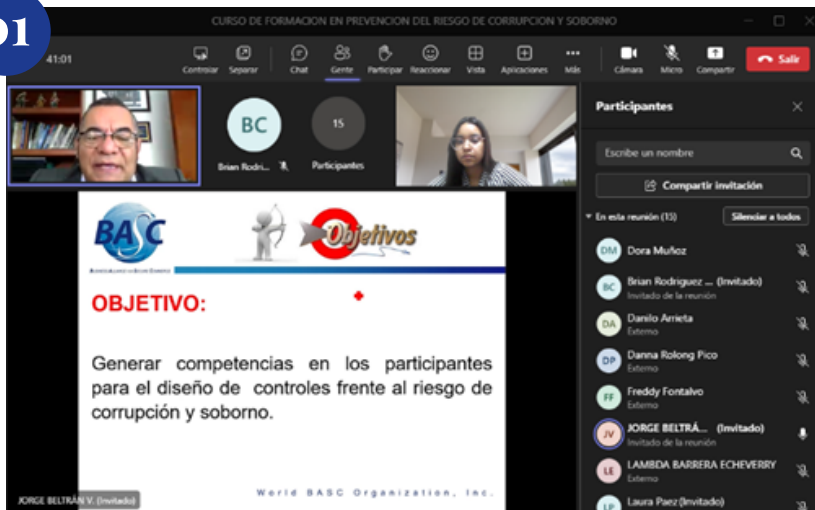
01

CURSO DE FORMACION EN PREVENCION DEL RIESGO DE CORRUPCION Y SOBORNO

41:01

Controlar Separar Chat Gente Participar Reaccionar Vista Aplicaciones Más Cámara Micro Compartir Salir

BC
Brian Rodri...

15
Participantes

BASC

Objetivos

OBJETIVO:

Generar competencias en los participantes para el diseño de controles frente al riesgo de corrupción y soborno.

World BASC Organization, Inc.

JORGE BELTRÁN V. (Invitado)

Participantes

Escribe un nombre

Compartir invitación

En esta reunión (15)

Silenciar a todos

DM Dora Muñoz

BC Brian Rodriguez ... (Invitado)
Invitado de la reunión

DA Danilo Arrieta
Externo

DP Danna Rolong Pico
Externo

FF Freddy Fontalvo
Externo

JV JORGE BELTRÁ... (Invitado)
Invitado de la reunión

LE LAMBDA BARRERA ECHEVERRY
Externo

LP Laura Paez (Invitado)